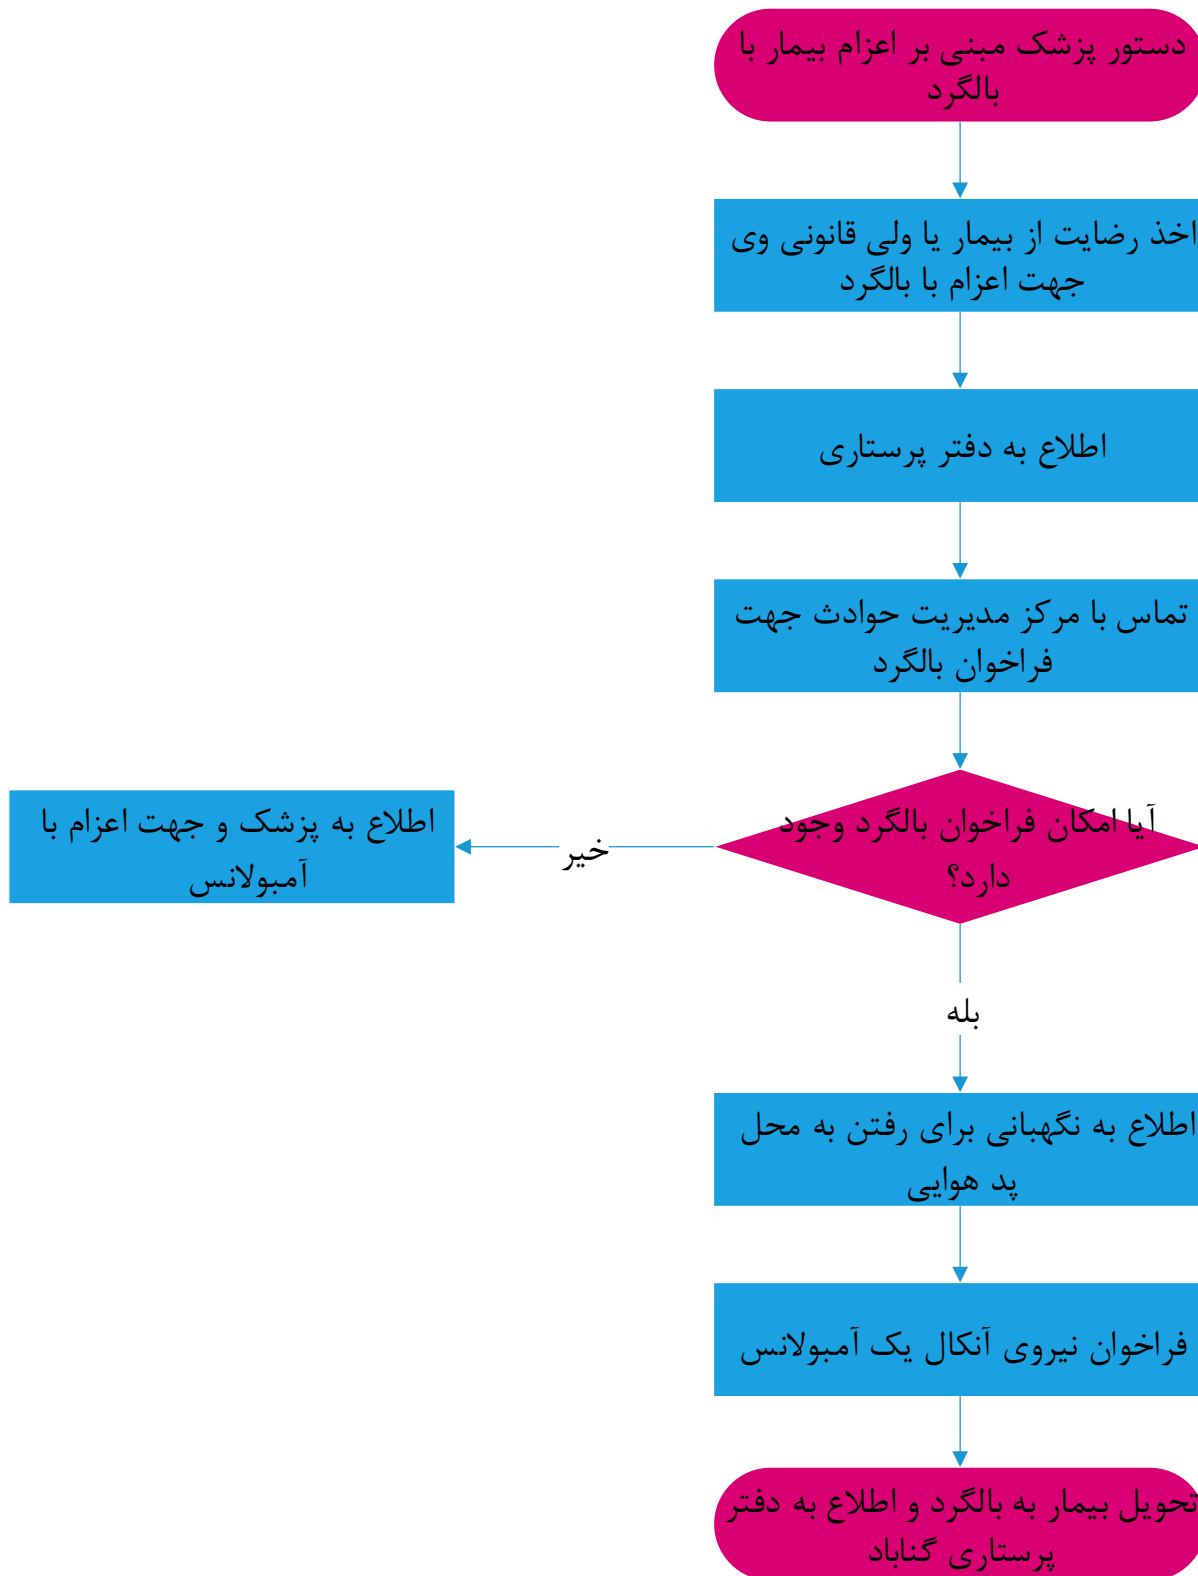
دستور پزشک مبنی بر اعزام بیمار با بالگرد

اخذ رضایت از بیمار یا ولی قانونی وی جهت اعزام با بالگرد

اطلاع به دفتر پرستاری

تماس با مرکز مدیریت حوادث جهت فراخوان بالگرد

آیا امکان فراخوان بالگرد وجود دارد؟

خیر

اطلاع به پزشک و جهت اعزام با آمبولانس

بله

اطلاع به نگهبانی برای رفتن به محل پد هوایی

فراخوان نیروی آنکال یک آمبولانس

تحویل بیمار به بالگرد و اطلاع به دفتر پرستاری گناباد